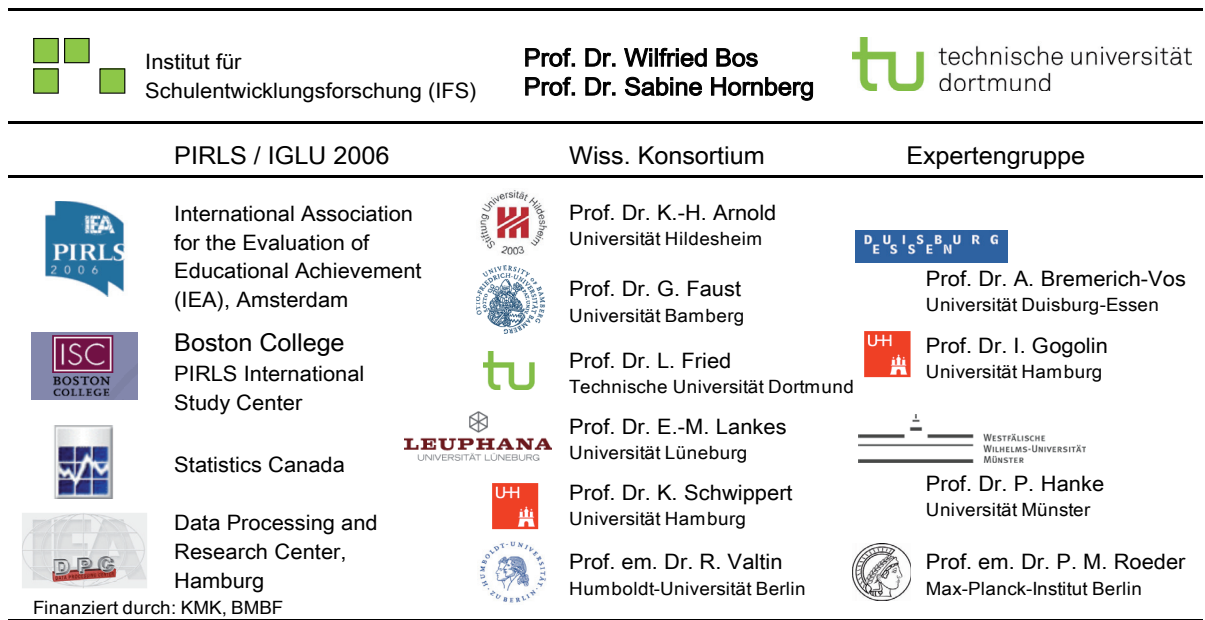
Institut für Schulentwicklungsforschung (IFS)

Prof. Dr. Wilfried Bos
Prof. Dr. Sabine Hornberg

tu technische universität dortmund

PIRLS / IGLU 2006

Wiss. Konsortium

Expertengruppe

IEA PIRLS 2006

International Association for the Evaluation of Educational Achievement (IEA), Amsterdam

ISC BOSTON COLLEGE

Boston College
PIRLS International Study Center

Statistics Canada

DPC

Data Processing and Research Center, Hamburg

Stiftung Universität Hildesheim 2003

Prof. Dr. K.-H. Arnold
Universität Hildesheim

Otto-Friedrich-Universität Bamberg

Prof. Dr. G. Faust
Universität Bamberg

tu

Prof. Dr. L. Fried
Technische Universität Dortmund

LEUPHANA UNIVERSITÄT LÜNEBURG

Prof. Dr. E.-M. Lankes
Universität Lüneburg

UHH

Prof. Dr. K. Schwippert
Universität Hamburg

Humboldt-Universität zu Berlin

Prof. em. Dr. R. Valtin
Humboldt-Universität Berlin

DUISBURG ESSEN

Prof. Dr. A. Bremerich-Vos
Universität Duisburg-Essen

UHH

Prof. Dr. I. Gogolin
Universität Hamburg

Westfälische Wilhelms-Universität Münster

Prof. Dr. P. Hanke
Universität Münster

Prof. em. Dr. P. M. Roeder
Max-Planck-Institut Berlin

Finanziert durch: KMK, BMBF